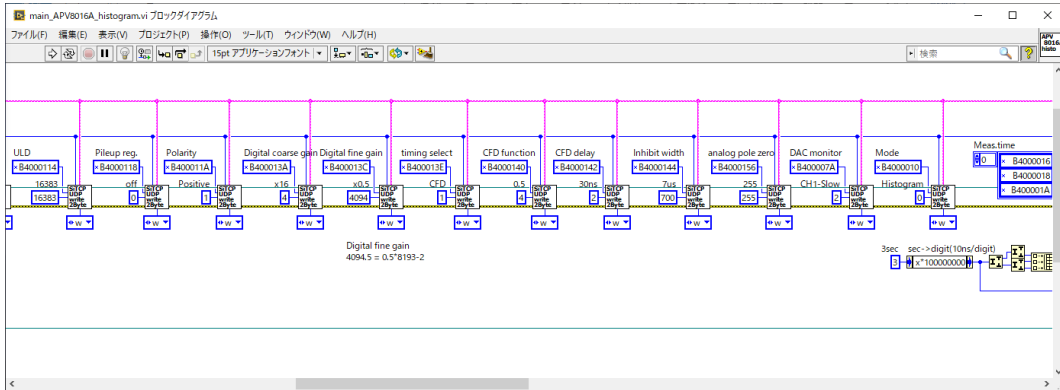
main_APV8016A_histogram.vi ブロックダイアグラム

ファイル(F) 編集(E) 表示(V) プロジェクト(P) 操作(O) ツール(T) ウィンドウ(W) ヘルプ(H)

15pt アプリケーションフォント

検索

APV 8016 histo

ULD
x B4000114
16383
16383
SiTCP UDP write 2Byte

Pileup reg.
x B4000118
off
0
SiTCP UDP write 2Byte

Polarity
x B400011A
Positive
1
SiTCP UDP write 2Byte

Digital coarse gain
x B400013A
x16
4
SiTCP UDP write 2Byte

Digital fine gain
x B400013C
x0.5
4094
SiTCP UDP write 2Byte

timing select
x B400013E
CFD
1
SiTCP UDP write 2Byte

CFD function
x B4000140
0.5
4
SiTCP UDP write 2Byte

CFD delay
x B4000142
30ns
2
SiTCP UDP write 2Byte

Inhibit width
x B4000144
7us
700
SiTCP UDP write 2Byte

analog pole zero
x B4000156
255
255
SiTCP UDP write 2Byte

DAC monitor
x B400007A
CH1-Slow
2
SiTCP UDP write 2Byte

Mode
x B4000010
Histogram
0
SiTCP UDP write 2Byte

Meas.time
0
x B4000016
x B4000018
x B400001A

W W W W W W W W W W W W

Digital fine gain
4094.5 = 0.5*8193-2

3sec sec->digit(10ns/digit)
3
x*100000000